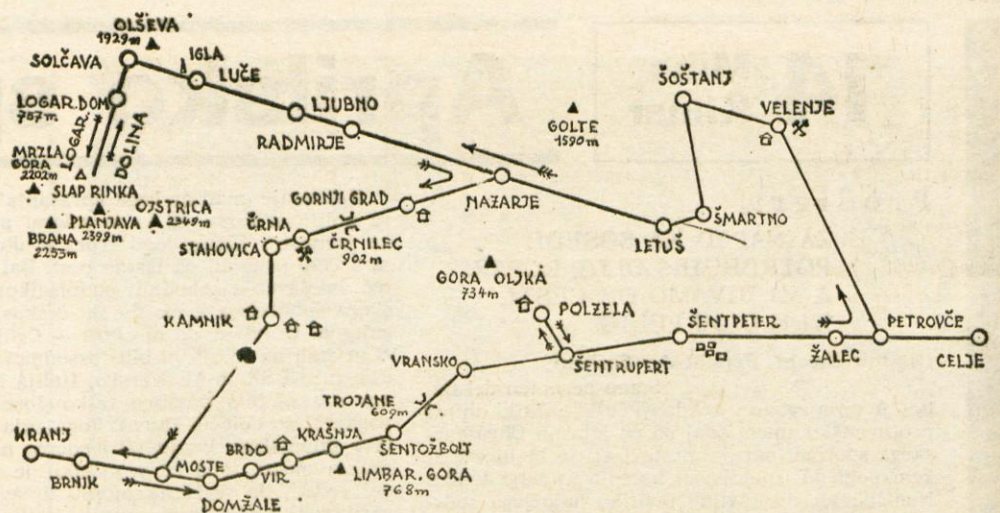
OLŠEVA
1929 m
SOLČAVA
IGLA
LUČE
LOGAR. DOM
757 m
LOGAR. DOLINA
MRZLA GORA
2202 m
SLAP RINKA
PLANJAVA
2399 m
OJSTRICA
2349 m
BRANA
2253 m
LJUBNO
RADMIRJE
GOLTE
1590 m
ŠOŠTANJ
VELENJE
GORNJI GRAD
NAZARJE
ČRNA
STAHOVICA
ČRNILEC
902 m
ŠMARTNO
LETUŠ
GORA OLJKA
734 m
POLZELA
KAMNIK
ŠENTPETER
PETROVČE
ŽALEC
CELJE
ŠENTRUPERT
VRANSKO
TROJANE
609 m
KRAŠNJA
ŠENTOŽBOLT
BRDO
KRANJ
MOSTE
VIR
LIMBAR. GORA
768 m
BRNIK
DOMŽALE